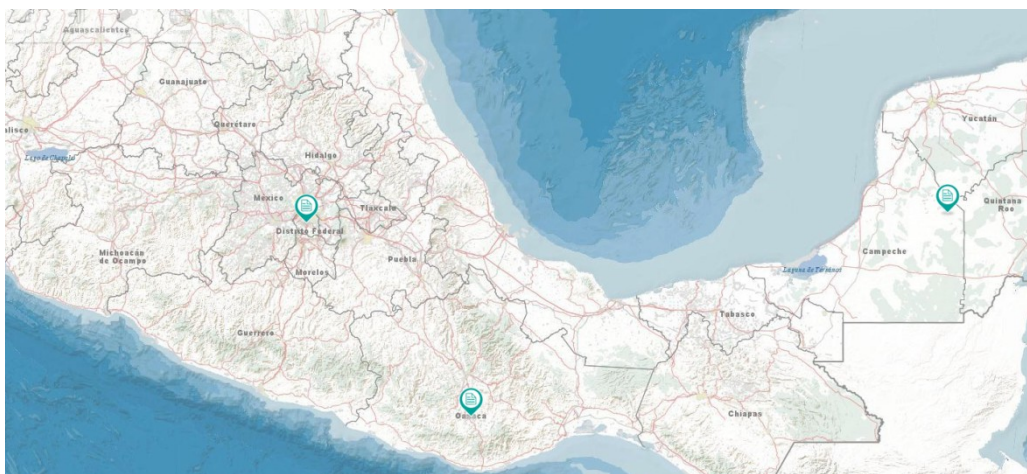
Aguascalientes
Guanajuato
Jalisco
Querétaro
Lago de Chapala
Hidalgo
Mexico
Tlaxcala
Distrito Federal
Michoacán de Ocampo
Morelos
Puebla
Guerrero
Oaxaca
Yucatán
Quintana Roo
Campeche
Laguna de Términos
Tabasco
Chiapas